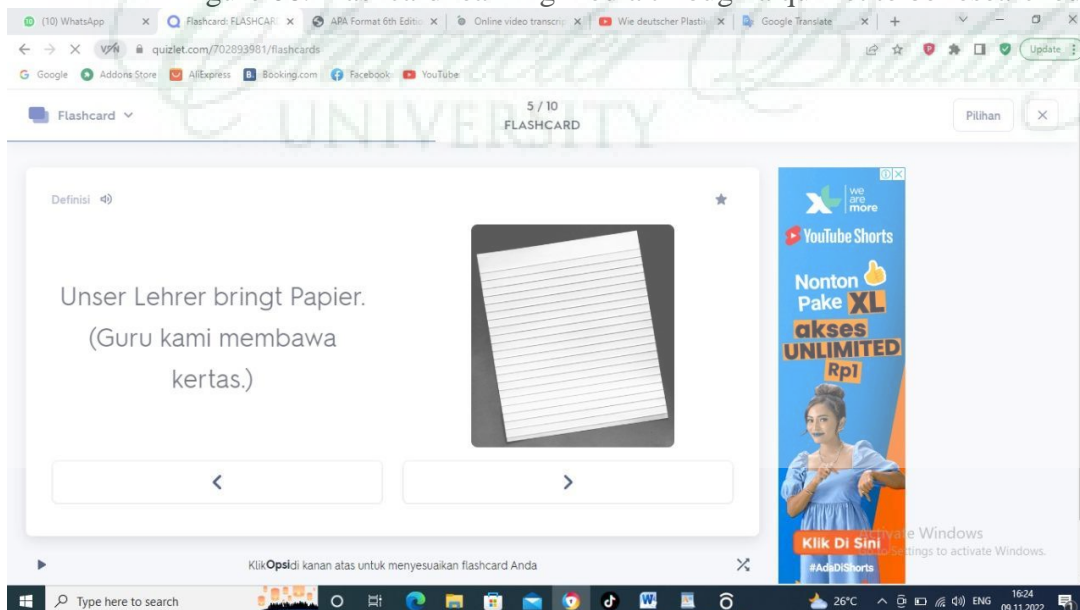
(10) WhatsApp
Flashcard: FLASHCAR
APA Format 6th Editio
Online video transcri
Wie deutscher Plasti
Google Translate

quizlet.com/702893981/flashcards
Update

Google Addons Store AliExpress Booking.com Facebook YouTube

UNIVERSITY

Flashcard

5 / 10
FLASHCARD

Pilihan

Definisi

Unser Lehrer bringt Papier. (Guru kami membawa kertas.)

‹ ›

Klik Opsi di kanan atas untuk menyesuaikan flashcard Anda

we are more
YouTube Shorts
Nonton Pake XL
akses UNLIMITED
Rp1
Klik Di Sini
#AdaDiShorts

Activate Windows
Go to Settings to activate Windows.

Type here to search
26°C ENG 16:24 09.11.2022